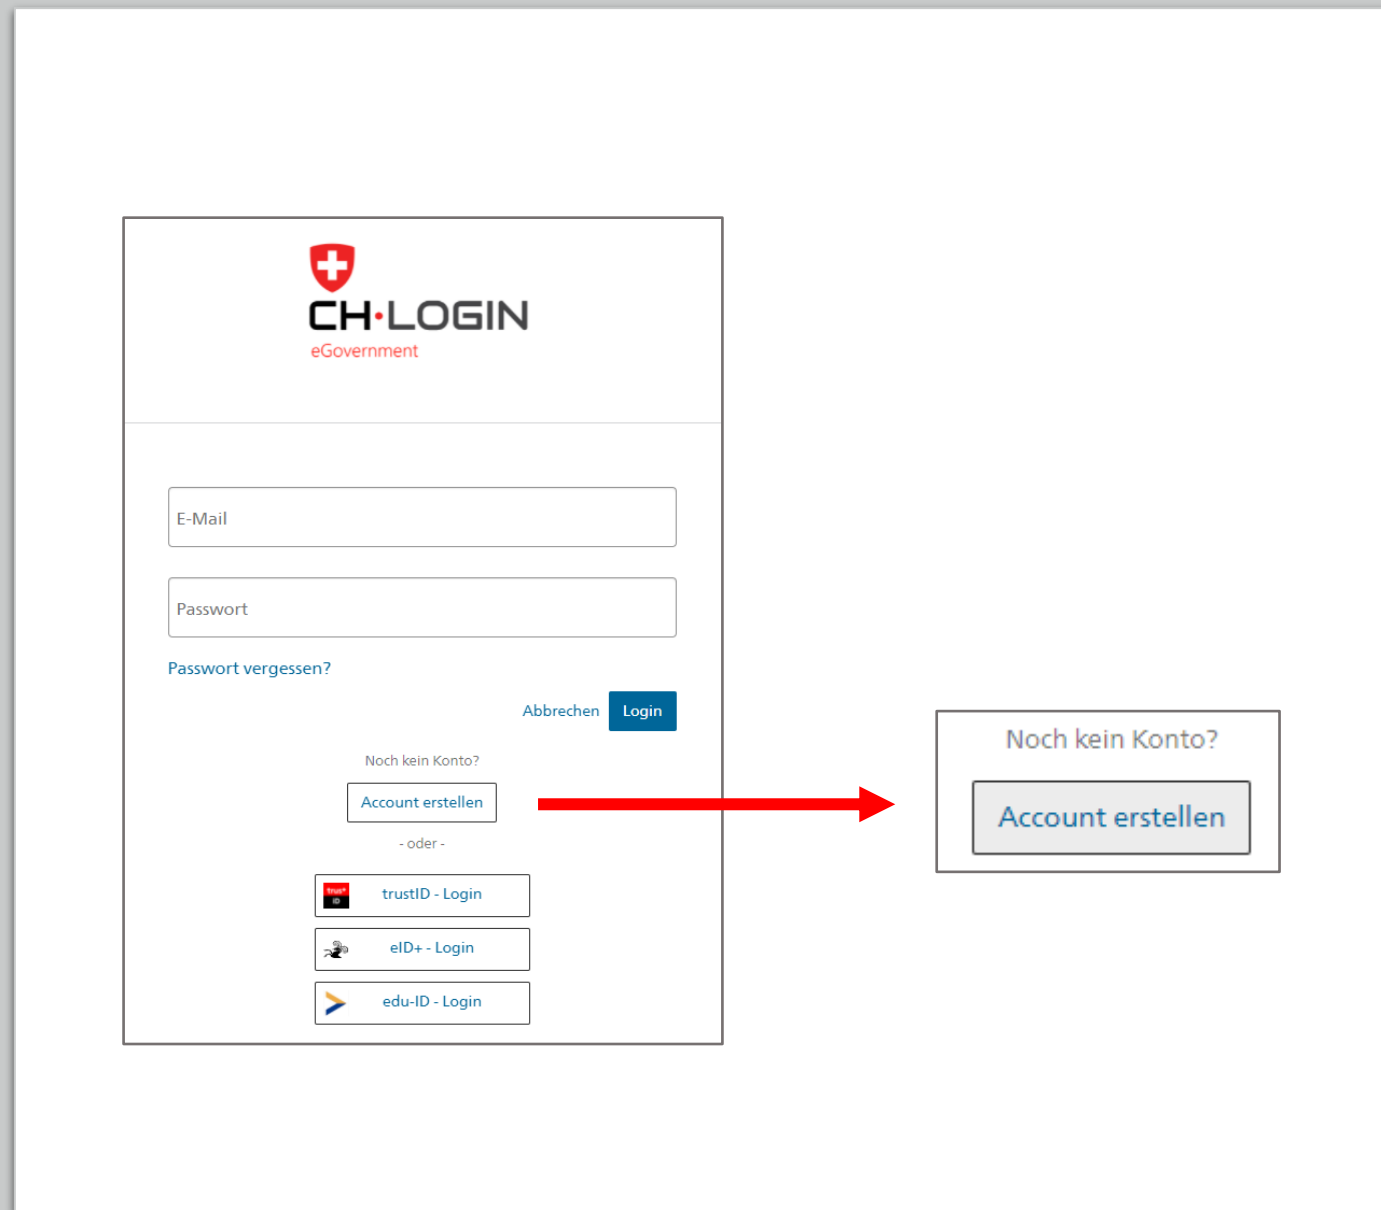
CH·LOGIN
eGovernment

E-Mail

Passwort

Passwort vergessen?

Abbrechen Login

Noch kein Konto?

Account erstellen

- oder -

trustID - Login

eID+ - Login

edu-ID - Login

Noch kein Konto?

Account erstellen